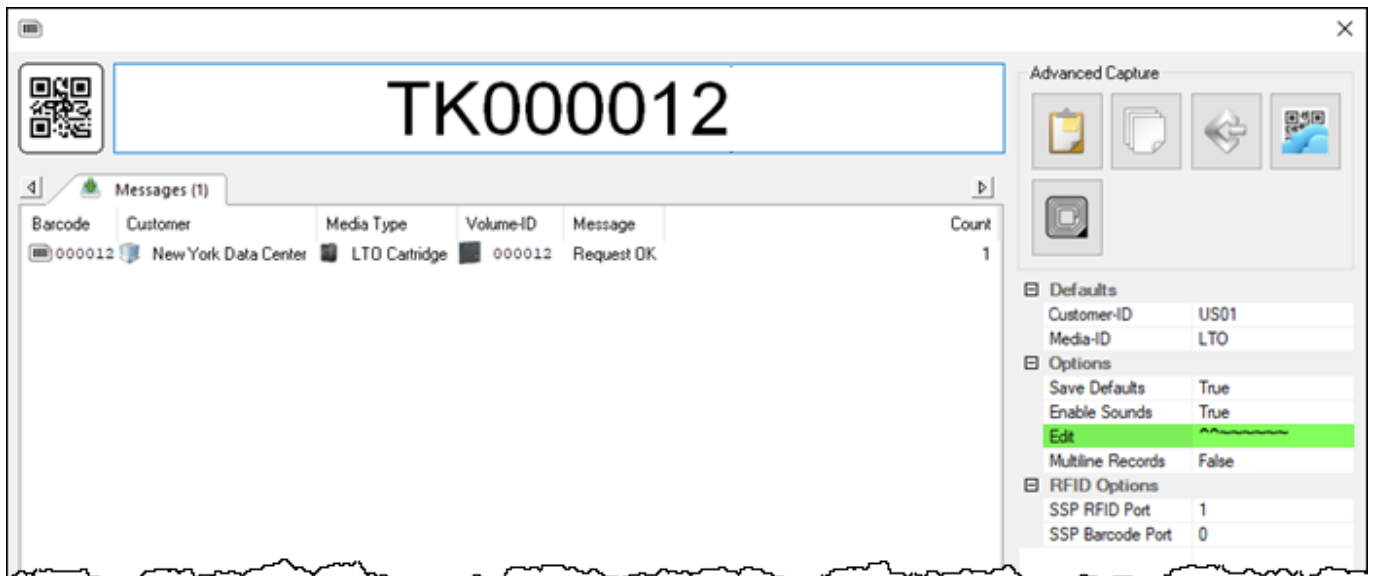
×

TK000012

Messages (1)

| Barcode | Customer | Media Type | Volume-ID | Message | Count |
|---|---|---|---|---|---|
| 000012 | New York Data Center | LTO Cartridge | 000012 | Request OK | 1 |

Advanced Capture

⊟ Defaults

| | |
|---|---|
| Customer-ID | US01 |
| Media-ID | LTO |

⊟ Options

| | |
|---|---|
| Save Defaults | True |
| Enable Sounds | True |
| Edit | ^^~~~~~~~ |
| Multiline Records | False |

⊟ RFID Options

| | |
|---|---|
| SSP RFID Port | 1 |
| SSP Barcode Port | 0 |